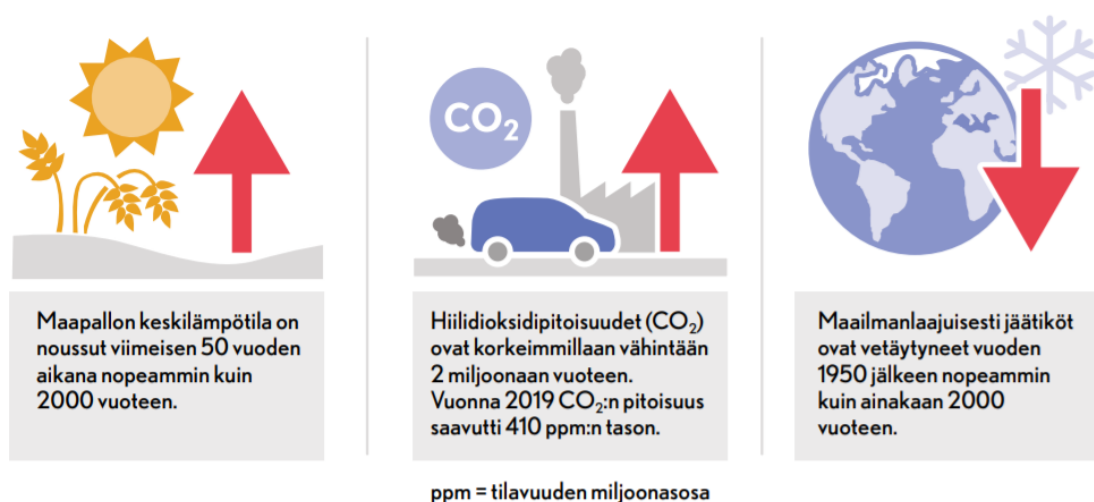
Maapallon keskilämpötila on noussut viimeisen 50 vuoden aikana nopeammin kuin 2000 vuoteen.

$CO_2$

Hiilidioksidipitoisuudet ($CO_2$) ovat korkeimmillaan vähintään 2 miljoonaan vuoteen. Vuonna 2019 $CO_2$:n pitoisuus saavutti 410 ppm:n tason.

ppm = tilavuuden miljoonasosa

Maailmanlaajuisesti jäätiköt ovat vetäytyneet vuoden 1950 jälkeen nopeammin kuin ainakaan 2000 vuoteen.